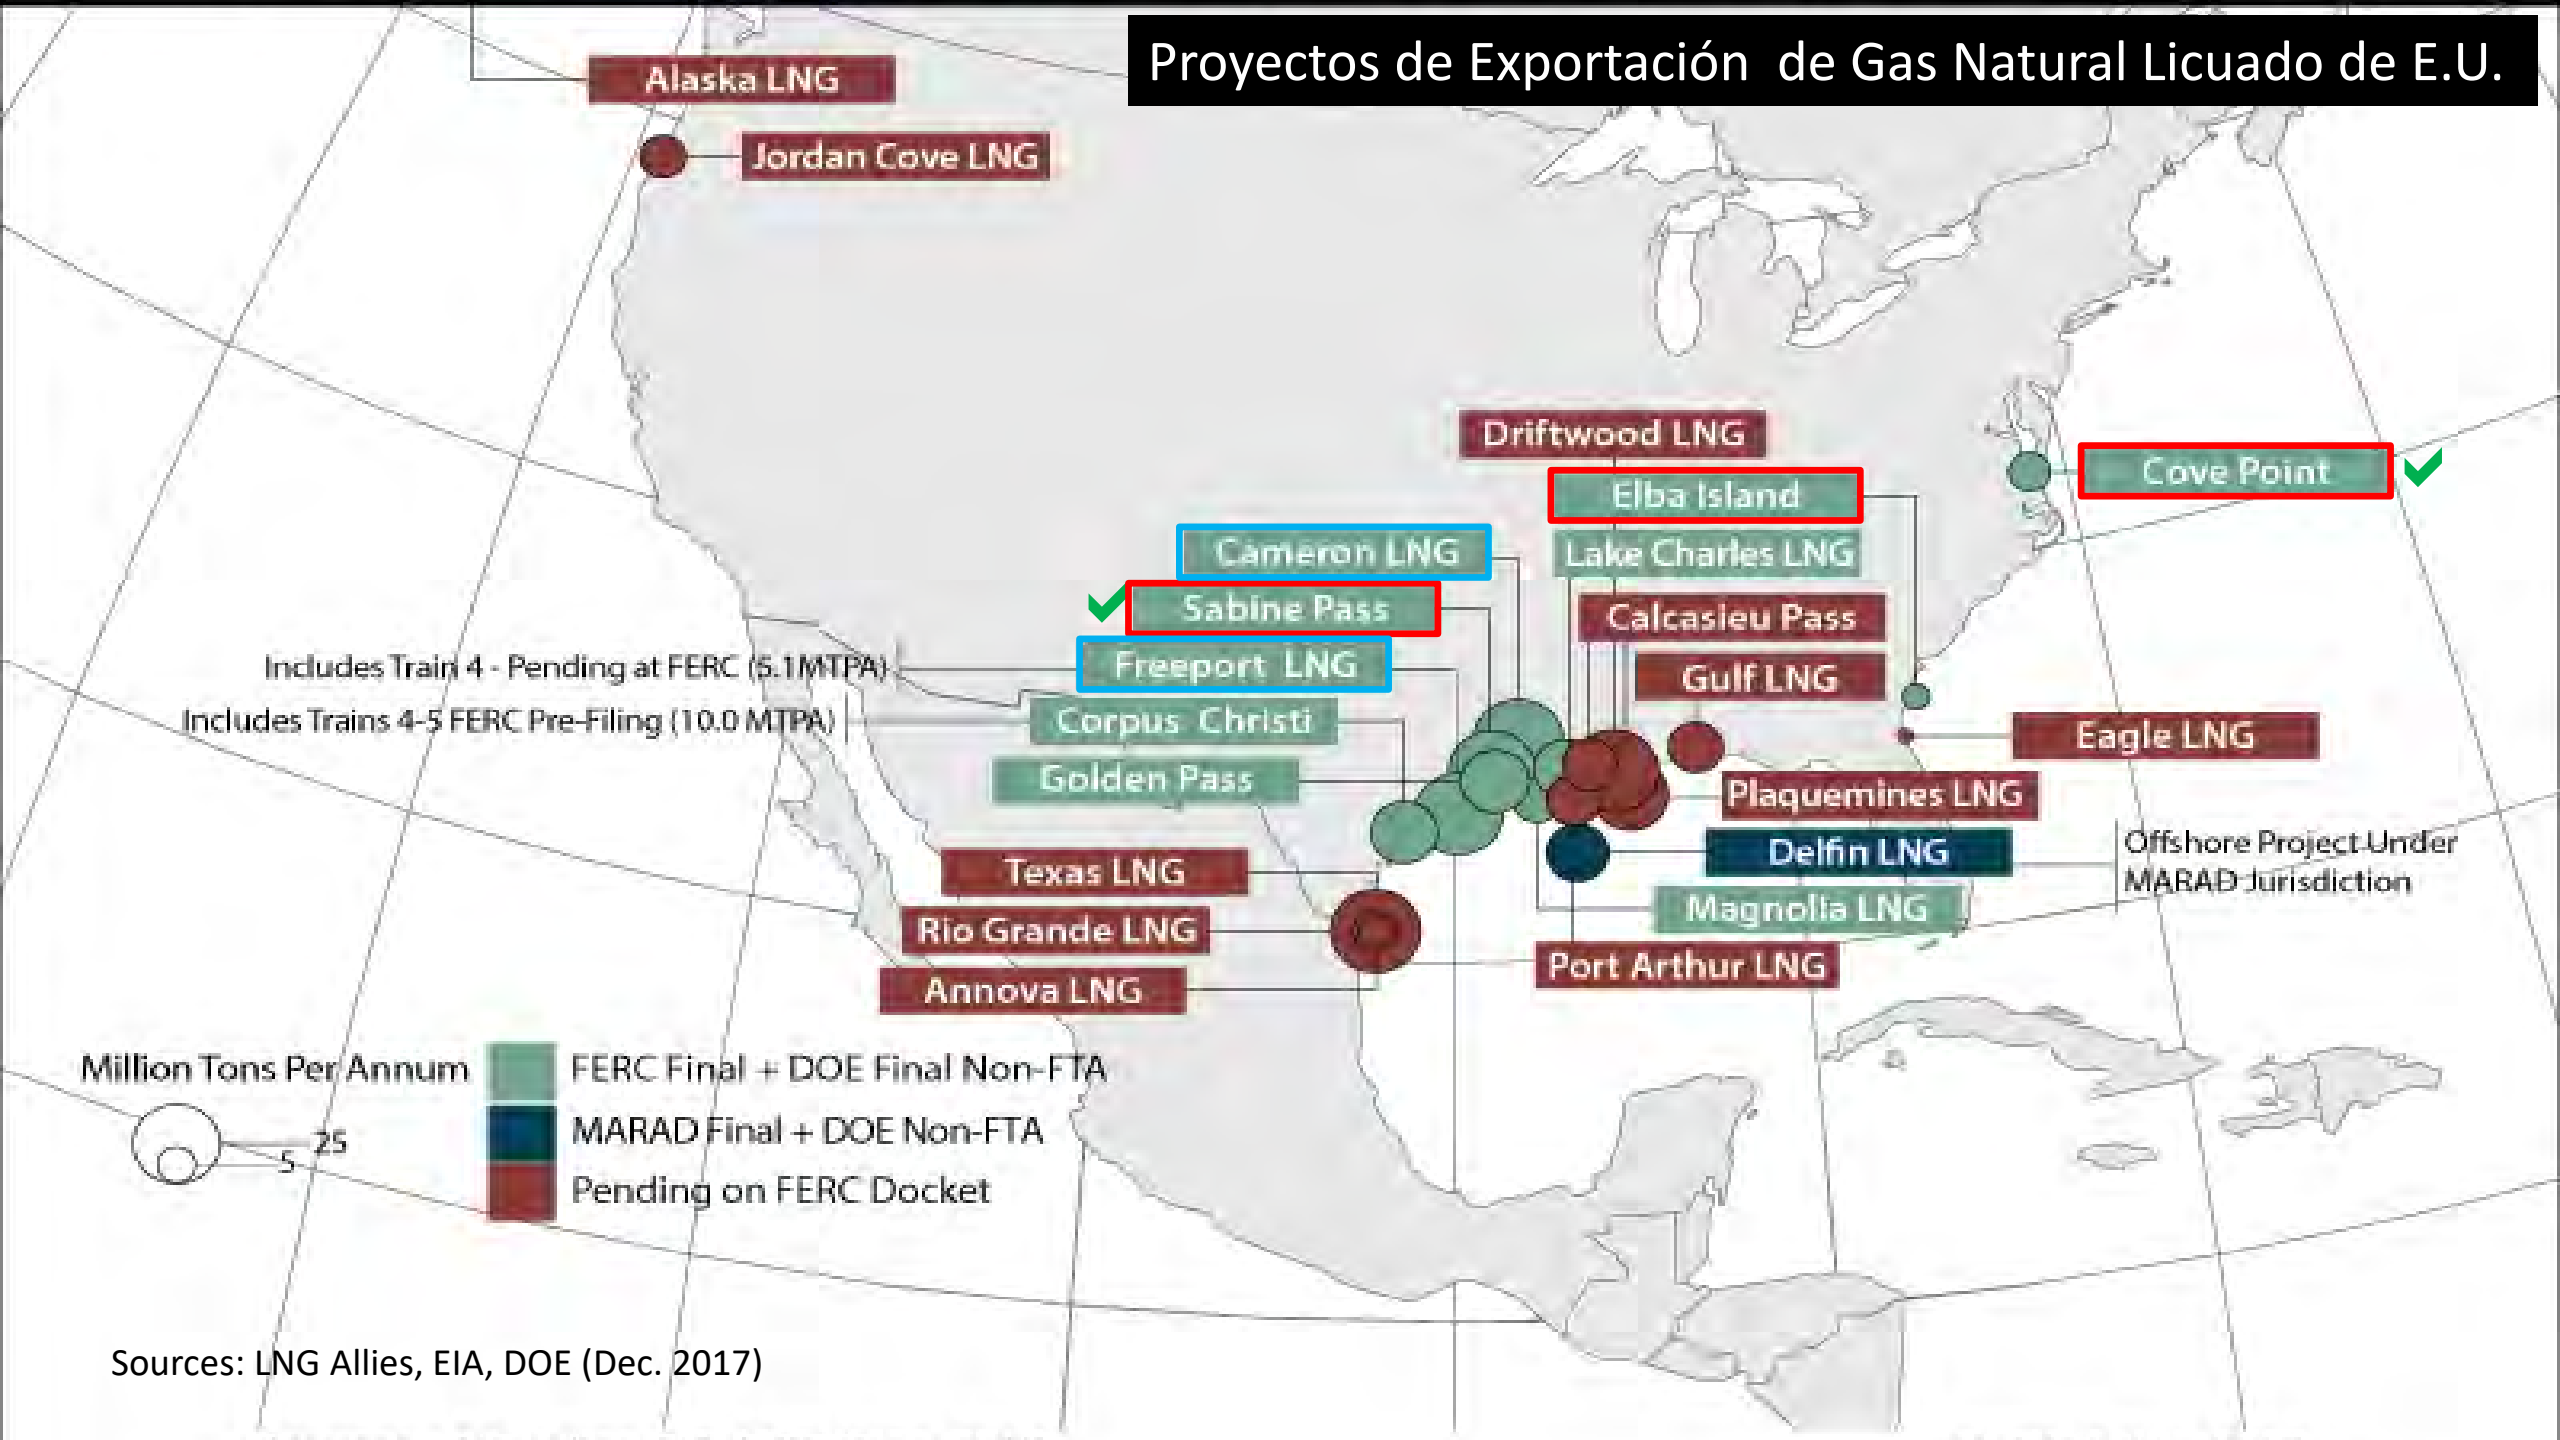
Proyectos de Exportación de Gas Natural Licuado de E.U.

Alaska LNG

Jordan Cove LNG

Driftwood LNG

Elba Island

Cove Point

Cameron LNG

Lake Charles LNG

Sabine Pass

Calcasieu Pass

Includes Train 4 - Pending at FERC (5.1MTPA)

Freeport LNG

Gulf LNG

Includes Trains 4-5 FERC Pre-Filing (10.0 MTPA)

Corpus Christi

Eagle LNG

Golden Pass

Plaquemines LNG

Delfin LNG

Offshore Project Under MARAD Jurisdiction

Texas LNG

Magnolia LNG

Rio Grande LNG

Port Arthur LNG

Annova LNG

Million Tons Per Annum

25

5

FERC Final + DOE Final Non-FTA

MARAD Final + DOE Non-FTA

Pending on FERC Docket

Sources: LNG Allies, EIA, DOE (Dec. 2017)